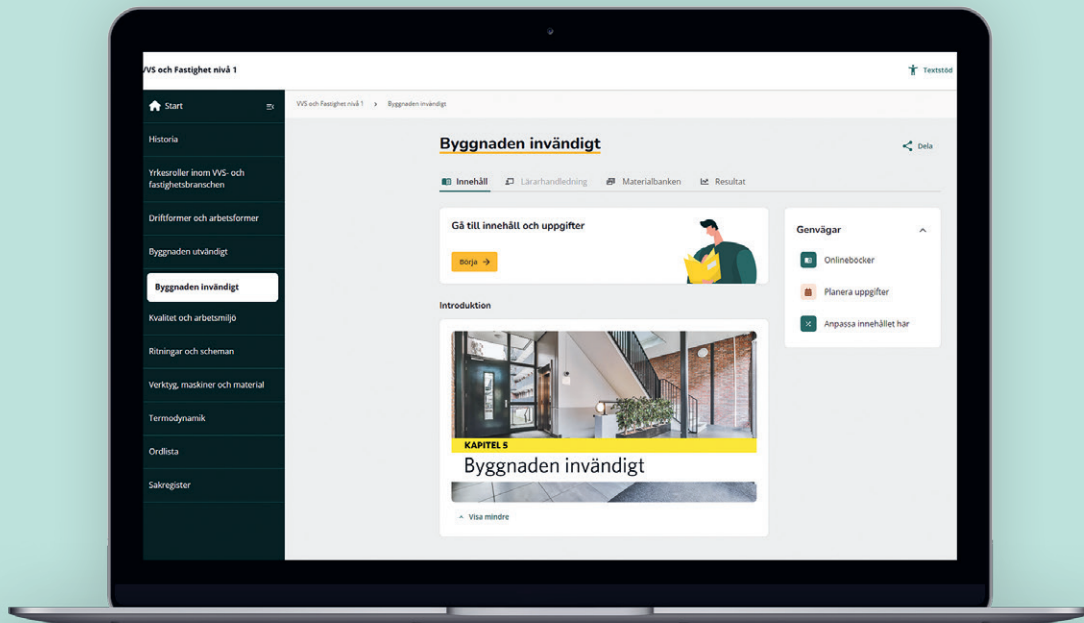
VVS och Fastighet nivå 1

Textstöd

Start

Historia

Yrkesroller inom VVS- och fastighetsbranschen

Driftformer och arbetsformer

Byggnaden utvändigt

Byggnaden invändigt

Kvalitet och arbetsmiljö

Ritningar och scheman

Verktyg, maskiner och material

Termodynamik

Ordlista

Sakregister

VVS och Fastighet nivå 1 > Byggnaden invändigt

Byggnaden invändigt

Dela

Innehåll Lärarhandledning Materialbanken Resultat

Gå till innehåll och uppgifter

Börja →

Genvägar

Onlineböcker

Planera uppgifter

Anpassa innehållet här

Introduktion

KAPITEL 5

Byggnaden invändigt

Visa mindre